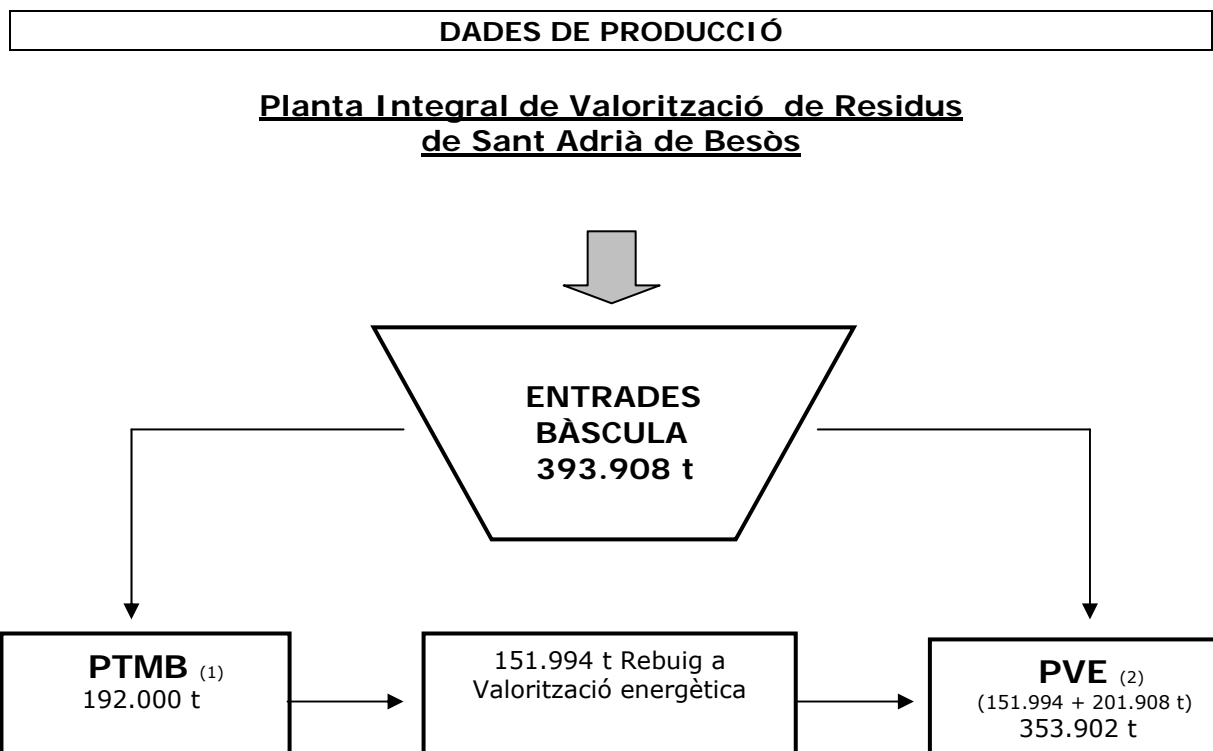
DADES DE PRODUCCIÓ

Planta Integral de Valorització de Residus de Sant Adrià de Besòs

ENTRADES BÀSCULA 393.908 t

PTMB (1)
192.000 t

151.994 t Rebuig a Valorització energètica

PVE (2)
(151.994 + 201.908 t)
353.902 t